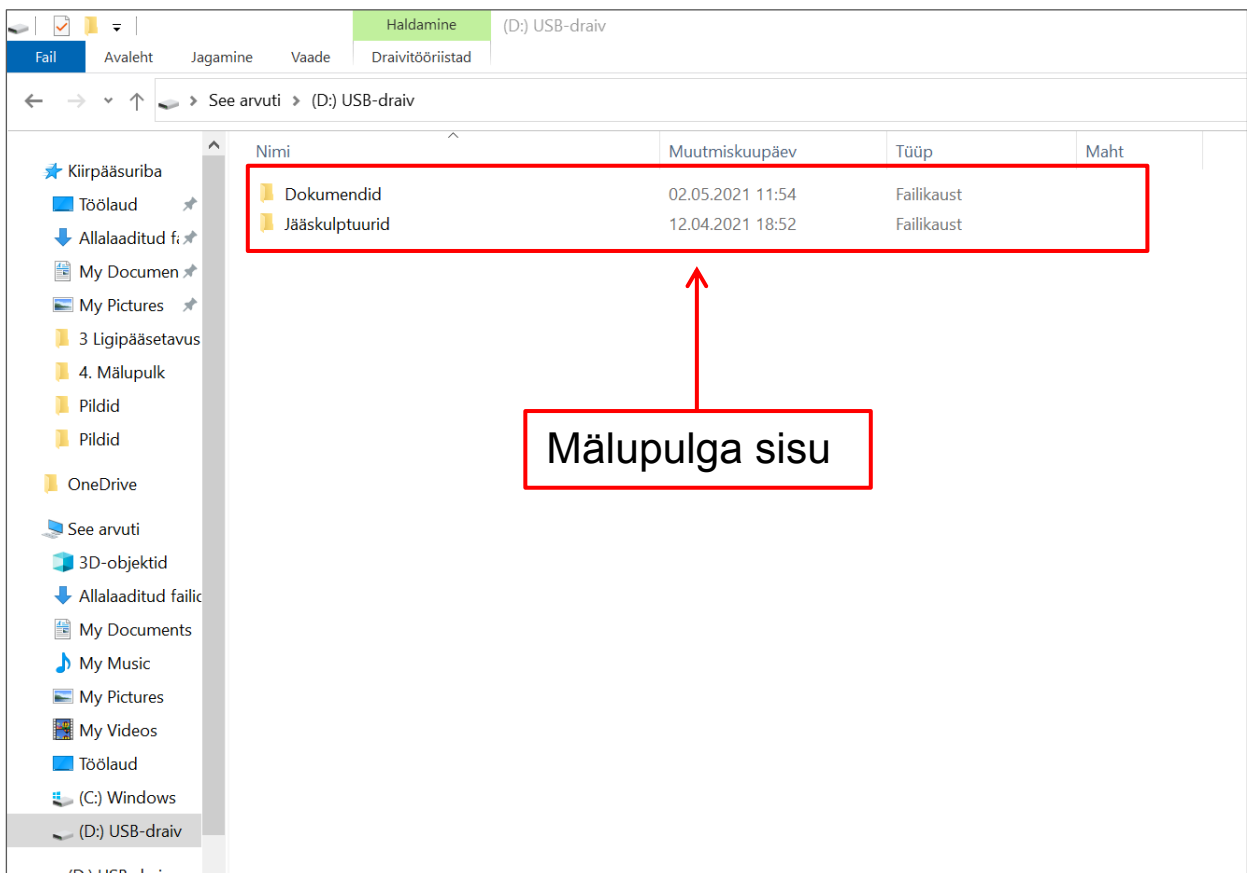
Haldamine (D:) USB-draiv

Fail Avaleht Jagamine Vaade Draivitööriistad

See arvuti > (D:) USB-draiv

Kiirpääsuriba
Töölaud
Allalaaditud fa
My Documen
My Pictures
3 Ligipääsetavus
4. Mälupulk
Pildid
Pildid

OneDrive

See arvuti
3D-objektid
Allalaaditud failid
My Documents
My Music
My Pictures
My Videos
Töölaud
(C:) Windows
(D:) USB-draiv

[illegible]

| Nimi | Muutmiskuupäev | Tüüp | Maht |
|---|---|---|---|
| Dokumendid | 02.05.2021 11:54 | Failikaust | |
| Jääskulptuurid | 12.04.2021 18:52 | Failikaust | |

Mälupulga sisu